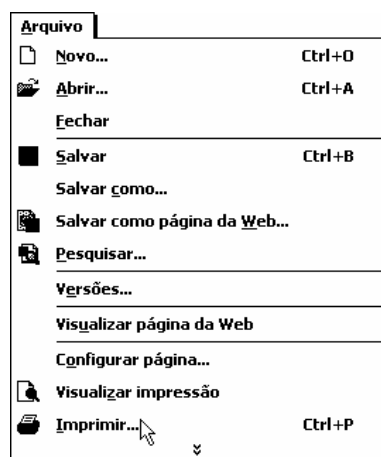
Arquivo

Novo... Ctrl+O
Abrir... Ctrl+A
Fechar

Salvar Ctrl+B
Salvar como...
Salvar como página da Web...
Pesquisar...

Versões...

Visualizar página da Web

Configurar página...
Visualizar impressão
Imprimir... Ctrl+P